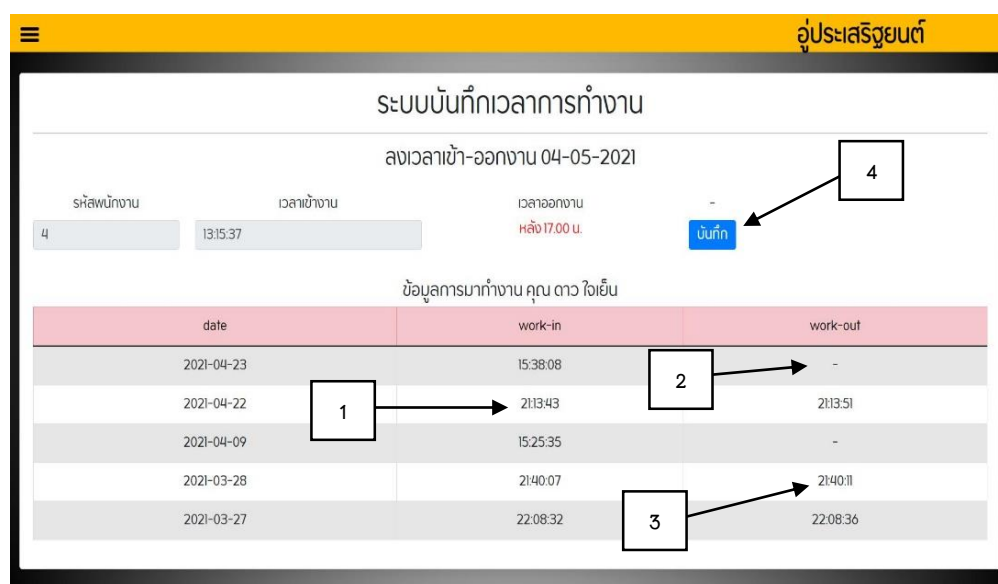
≡ อู่ประเสริฐยนต์

ระบบบันทึกเวลาการทำงาน

ลงเวลาเข้า-ออกงาน 04-05-2021

รหัสพนักงาน
4

เวลาเข้างาน
13:15:37

เวลาออกงาน
หลัง 17.00 น.

-
บันทึก

4

ข้อมูลการมาทำงาน คุณ ดาว ใจเย็น

| date | work-in | work-out |
|---|---|---|
| 2021-04-23 | 15:38:08 | - |
| 2021-04-22 | 21:13:43 | 21:13:51 |
| 2021-04-09 | 15:25:35 | - |
| 2021-03-28 | 21:40:07 | 21:40:11 |
| 2021-03-27 | 22:08:32 | 22:08:36 |

1

2

3